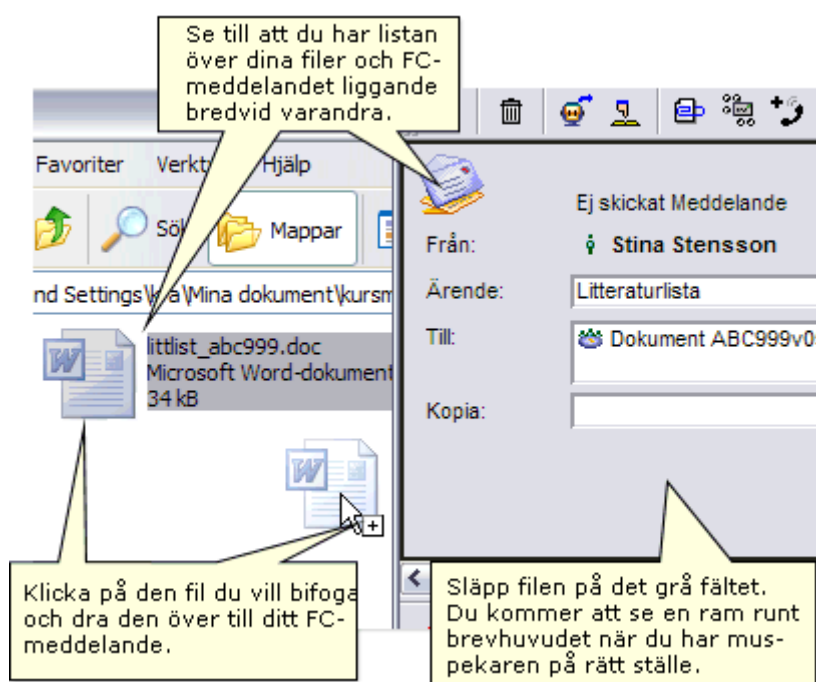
Se till att du har listan över dina filer och FC-meddelandet liggande bredvid varandra.

Favoriter Verkt Hjälp

Sök

Mappar

nd Settings\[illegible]a\Mina dokument\kursm

littlist_abc999.doc
Microsoft Word-dokument
34 kB

Ej skickat Meddelande

Från: Stina Stensson

Ärende: Litteraturlista

Till: Dokument ABC999v0

Kopia:

Klicka på den fil du vill bifoga och dra den över till ditt FC-meddelande.

Släpp filen på det grå fältet. Du kommer att se en ram runt brevhuvudet när du har muspekaren på rätt ställe.